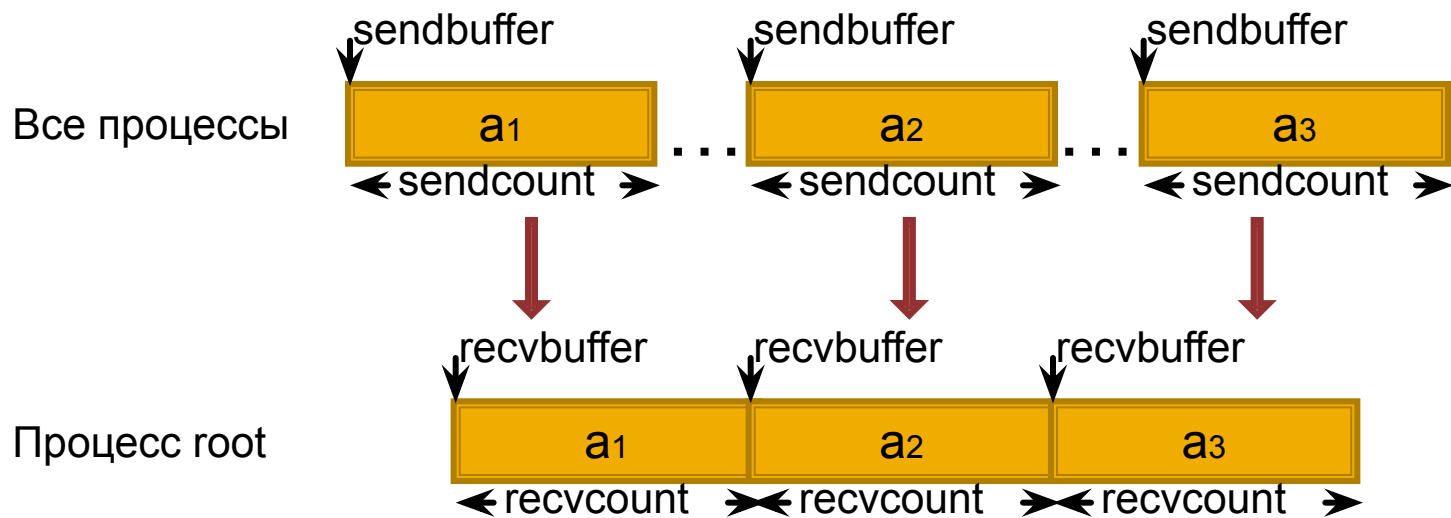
sendbuffer sendbuffer sendbuffer

Все процессы $a_1$ . . . $a_2$ . . . $a_3$

sendcount sendcount sendcount

recvbuffer recvbuffer recvbuffer

Процесс root $a_1$ $a_2$ $a_3$

recvcount recvcount recvcount